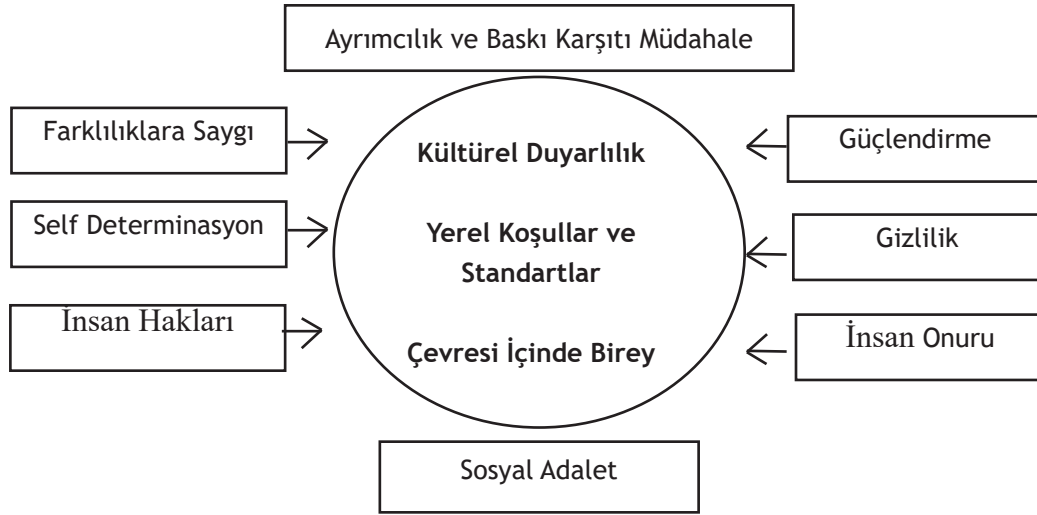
Ayrımcılık ve Baskı Karşıtı Müdahale

Farklılıklara Saygı

Self Determinasyon

İnsan Hakları

Kültürel Duyarlılık

Yerel Koşullar ve Standartlar

Çevresi İçinde Birey

Güçlendirme

Gizlilik

İnsan Onuru

Sosyal Adalet